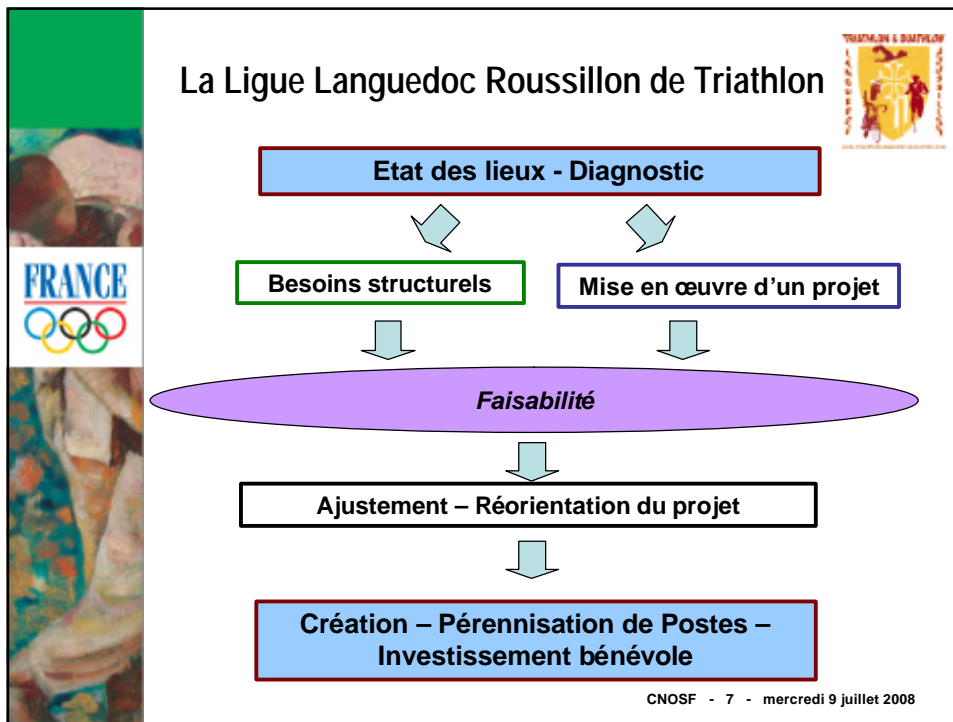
La Ligue Languedoc Roussillon de Triathlon

TRIATHLON & DUATHLON

FRANCE

Etat des lieux - Diagnostic

Besoins structurels

Mise en œuvre d'un projet

Faisabilité

Ajustement – Réorientation du projet

Création – Pérennisation de Postes – Investissement bénévole

CNOSF - 7 - mercredi 9 juillet 2008